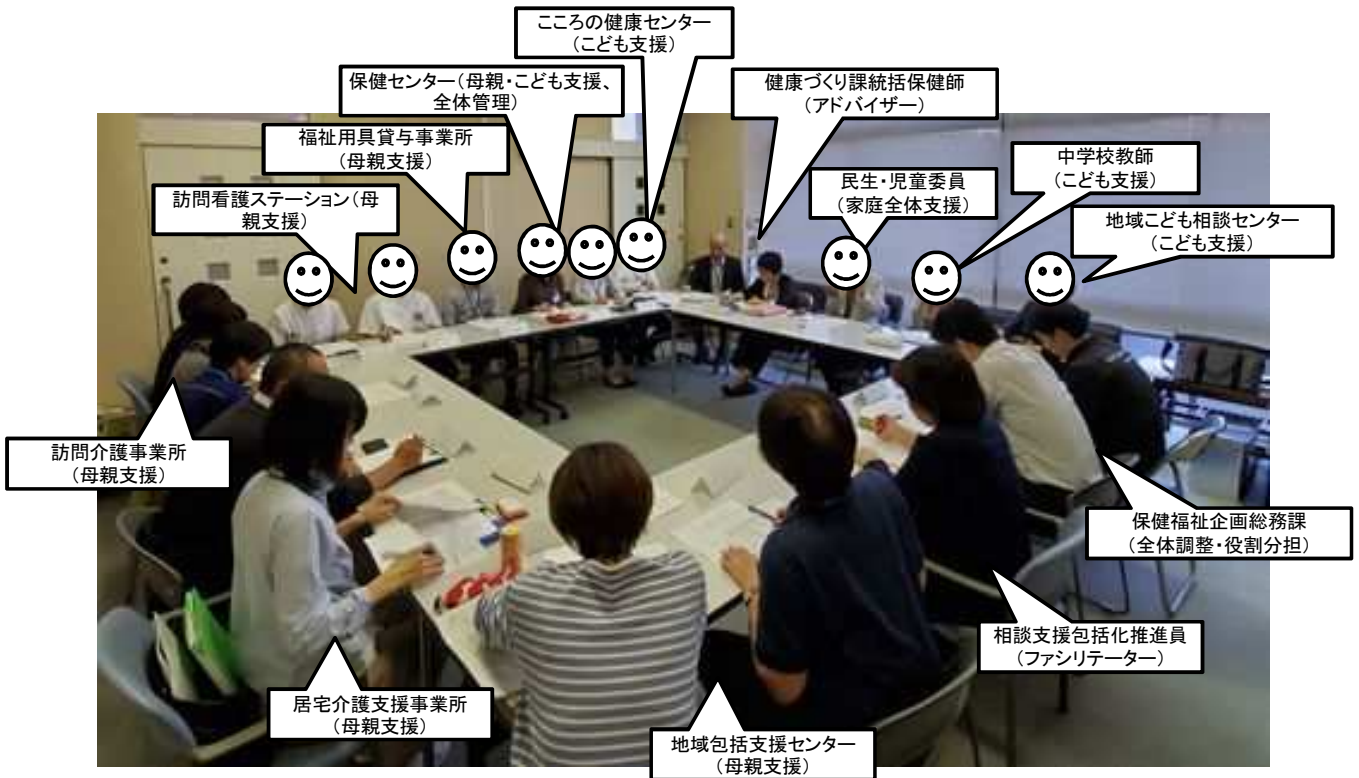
こころの健康センター
（こども支援）

保健センター（母親・こども支援、全体管理）

健康づくり課統括保健師
（アドバイザー）

福祉用具貸与事業所
（母親支援）

中学校教師
（こども支援）

民生・児童委員
（家庭全体支援）

訪問看護ステーション（母親支援）

地域こども相談センター
（こども支援）

訪問介護事業所
（母親支援）

保健福祉企画総務課
（全体調整・役割分担）

相談支援包括化推進員
（ファシリテーター）

居宅介護支援事業所
（母親支援）

地域包括支援センター
（母親支援）